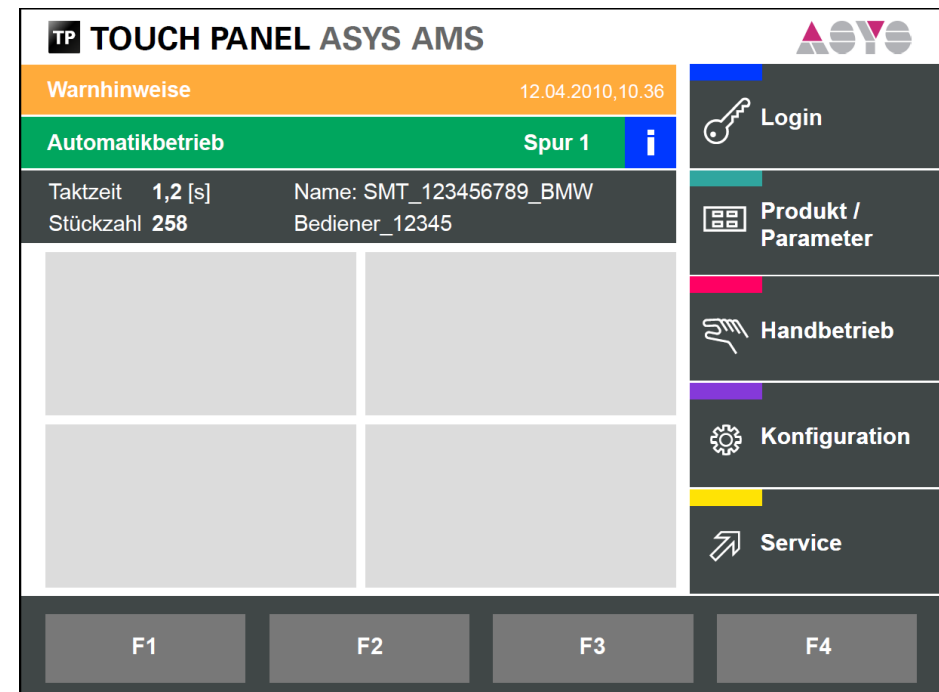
TP TOUCH PANEL ASYS AMS

ASYS

Warnhinweise 12.04.2010,10.36

Automatikbetrieb Spur 1 i

Taktzeit 1,2 [s] Name: SMT_123456789_BMW
Stückzahl 258 Bediener_12345

Login

Produkt / Parameter

Handbetrieb

Konfiguration

Service

F1

F2

F3

F4